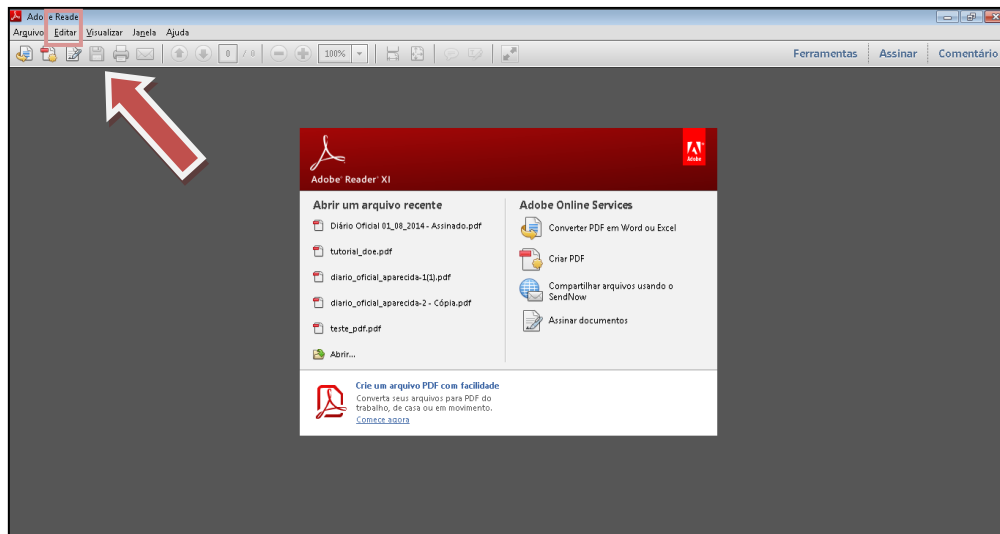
Adobe Reader
Arquivo Editar Visualizar Janela Ajuda
0 / 0 100%
Ferramentas Assinar Comentário

Adobe Reader XI
Adobe

Abrir um arquivo recente
Diário Oficial 01_08_2014 - Assinado.pdf
tutorial_doe.pdf
diario_oficial_aparecida-1(1).pdf
diario_oficial_aparecida-2 - Cópia.pdf
teste_pdf.pdf
Abrir...

Adobe Online Services
Converter PDF em Word ou Excel
Criar PDF
Compartilhar arquivos usando o SendNow
Assinar documentos

Crie um arquivo PDF com facilidade
Converta seus arquivos para PDF do trabalho, de casa ou em movimento.
Comece agora